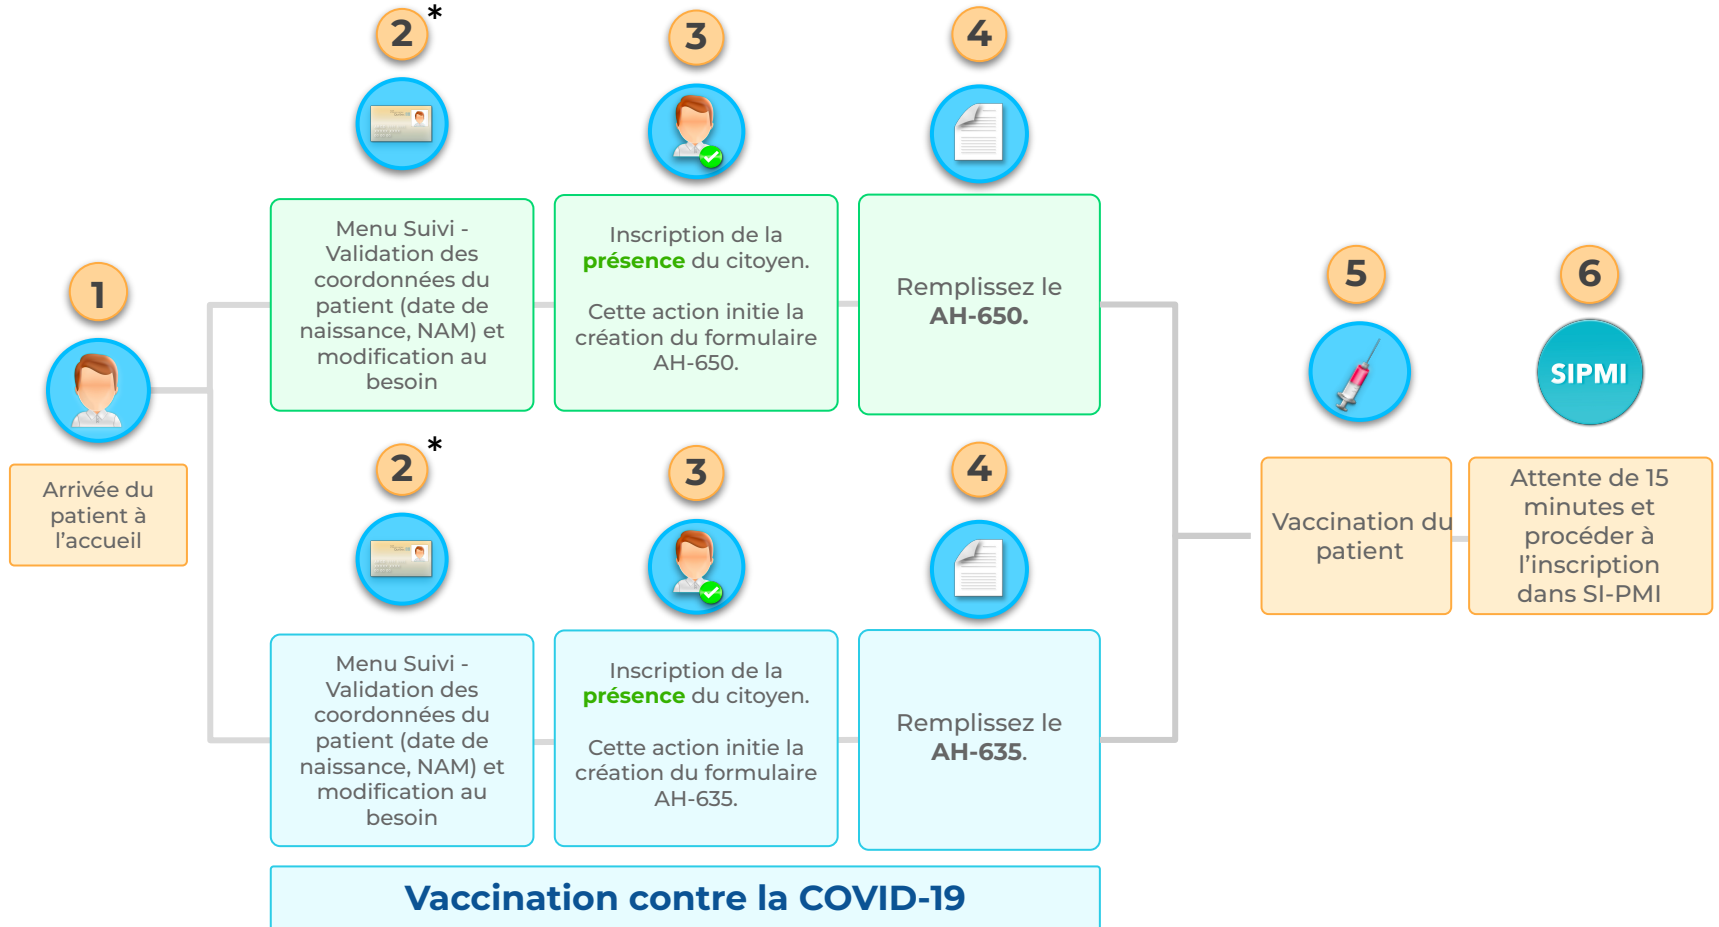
1

Arrivée du patient à l'accueil

2*

Menu Suivi - Validation des coordonnées du patient (date de naissance, NAM) et modification au besoin

3

Inscription de la **présence** du citoyen.

Cette action initie la création du formulaire AH-650.

4

Remplissez le **AH-650.**

2*

Menu Suivi - Validation des coordonnées du patient (date de naissance, NAM) et modification au besoin

3

Inscription de la **présence** du citoyen.

Cette action initie la création du formulaire AH-635.

4

Remplissez le **AH-635**.

Vaccination contre la COVID-19

5

Vaccination du patient

6

SIPMI

Attente de 15 minutes et procéder à l'inscription dans SI-PMI